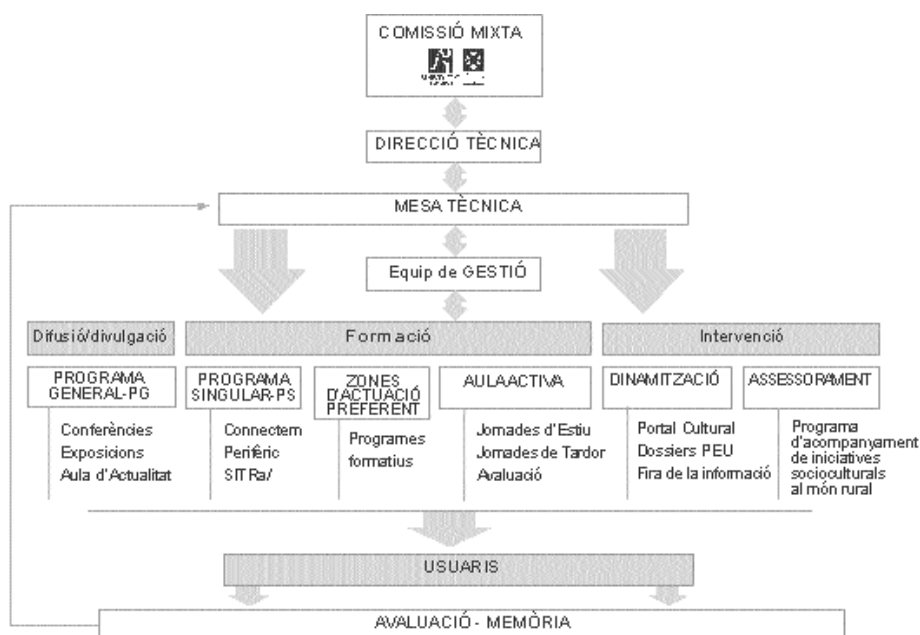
COMISSIÓ MIXTA

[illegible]

DIRECCIÓ TÈCNICA

MESA TÈCNICA

Equip de GESTIÓ

Difusió/divulgació

Formació

Intervenció

PROGRAMA GENERAL-PG

Conferències
Exposicions
Aula d'Actualitat

PROGRAMA SINGULAR-PS

Connectem
Perifèric
SITRa/

ZONES D'ACTUACIÓ PREFERENT

Programes formatius

AULAACTIVA

Jornades d'Estiu
Jornades de Tardor
Avaluació

DINAMITZACIÓ

Portal Cultural
Dossiers PEU
Fira de la informació

ASSESSORAMENT

Programa d'acompanyament de iniciatives socioculturals al món rural

USUARIS

AVALUACIÓ - MEMÒRIA